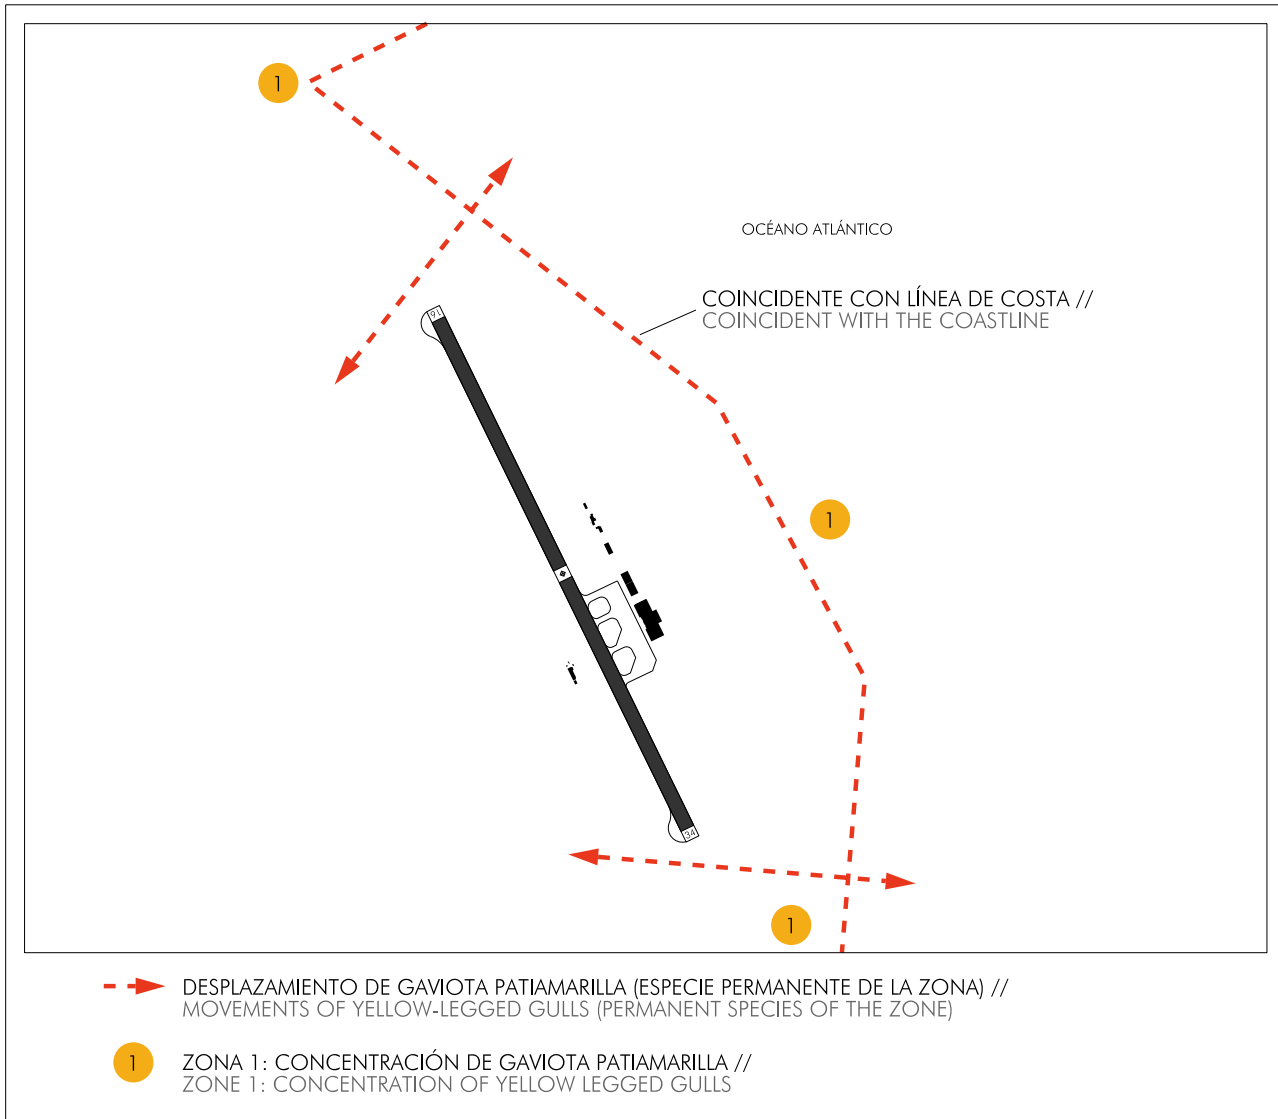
1

OCÉANO ATLÁNTICO

COINCIDENTE CON LÍNEA DE COSTA //
COINCIDENT WITH THE COASTLINE

16

1

34

1

DESPLAZAMIENTO DE GAVIOTA PATIAMARILLA (ESPECIE PERMANENTE DE LA ZONA) //
MOVEMENTS OF YELLOW-LEGGED GULLS (PERMANENT SPECIES OF THE ZONE)

1 ZONA 1: CONCENTRACIÓN DE GAVIOTA PATIAMARILLA //
ZONE 1: CONCENTRATION OF YELLOW LEGGED GULLS